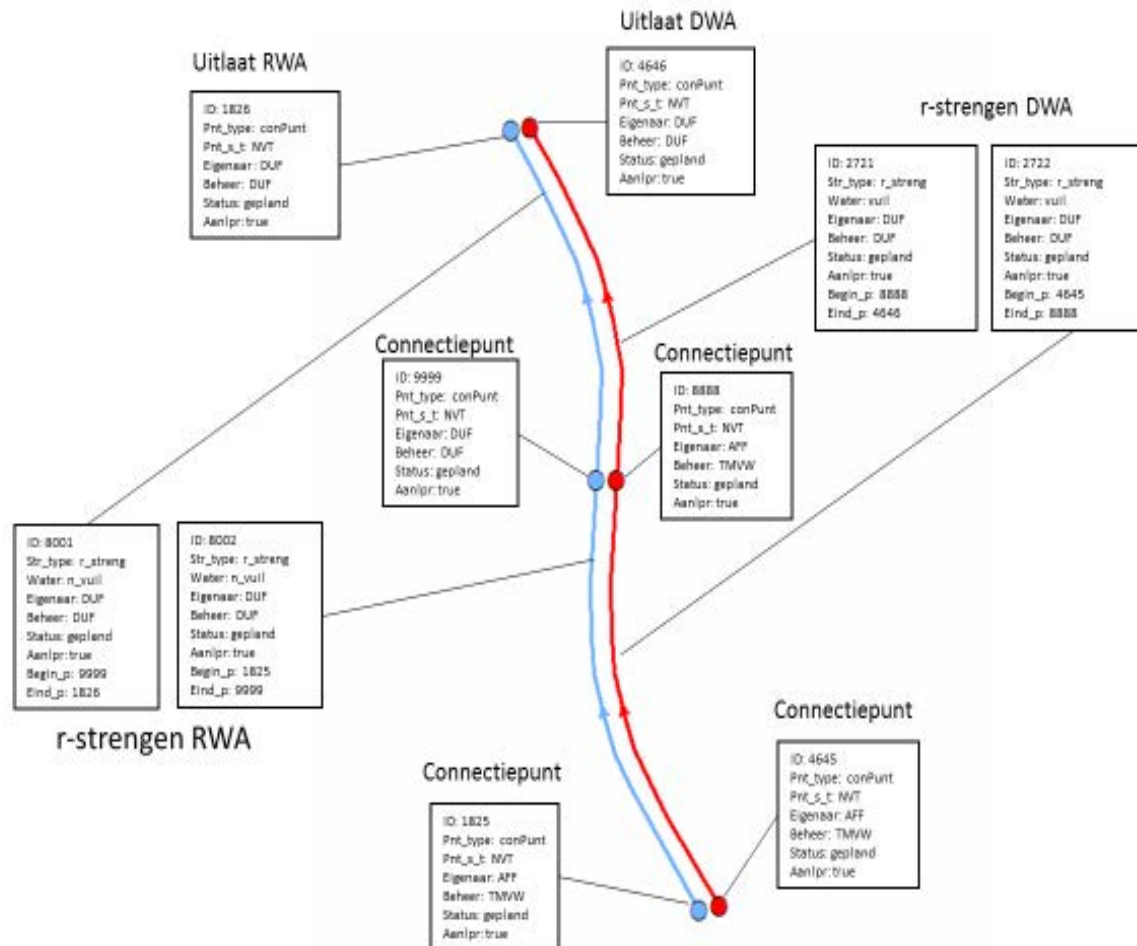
Uitlaat DWA

ID: 4646
Pnt_type: conPunt
Pnt_s_t: NVT
Eigenaar: DUF
Beheer: DUF
Status: gepland
Aanlpr: true

Uitlaat RWA

ID: 1826
Pnt_type: conPunt
Pnt_s_t: NVT
Eigenaar: DUF
Beheer: DUF
Status: gepland
Aanlpr: true

r-strengen DWA

ID: 2721
Str_type: r_streng
Water: vuil
Eigenaar: DUF
Beheer: DUF
Status: gepland
Aanlpr: true
Begin_p: 8888
Eind_p: 4646

ID: 2722
Str_type: r_streng
Water: vuil
Eigenaar: DUF
Beheer: DUF
Status: gepland
Aanlpr: true
Begin_p: 4645
Eind_p: 8888

Connectiepunt

ID: 9999
Pnt_type: conPunt
Pnt_s_t: NVT
Eigenaar: DUF
Beheer: DUF
Status: gepland
Aanlpr: true

Connectiepunt

ID: 8888
Pnt_type: conPunt
Pnt_s_t: NVT
Eigenaar: AFF
Beheer: TMVW
Status: gepland
Aanlpr: true

ID: 8001
Str_type: r_streng
Water: n_vuil
Eigenaar: DUF
Beheer: DUF
Status: gepland
Aanlpr: true
Begin_p: 9999
Eind_p: 1826

ID: 8002
Str_type: r_streng
Water: n_vuil
Eigenaar: DUF
Beheer: DUF
Status: gepland
Aanlpr: true
Begin_p: 1825
Eind_p: 9999

r-strengen RWA

Connectiepunt

ID: 4645
Pnt_type: conPunt
Pnt_s_t: NVT
Eigenaar: AFF
Beheer: TMVW
Status: gepland
Aanlpr: true

Connectiepunt

ID: 1825
Pnt_type: conPunt
Pnt_s_t: NVT
Eigenaar: AFF
Beheer: TMVW
Status: gepland
Aanlpr: true